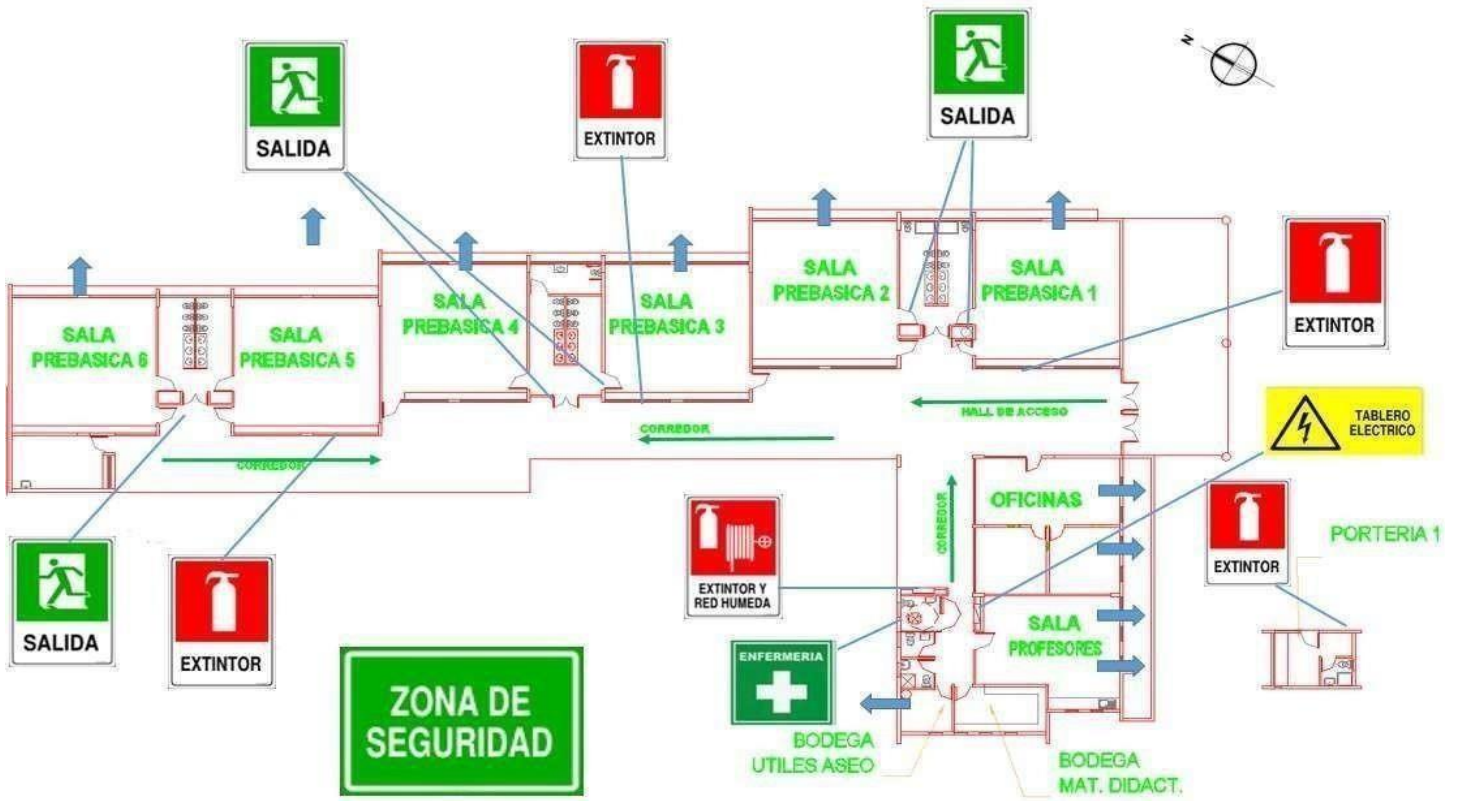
SALIDA

EXTINTOR

SALIDA

N

EXTINTOR

SALA PREBASICA 6

SALA PREBASICA 5

SALA PREBASICA 4

SALA PREBASICA 3

SALA PREBASICA 2

SALA PREBASICA 1

CORREDOR

CORREDOR

HALL DE ACCESO

TABLERO ELECTRICO

CORREDOR

OFICINAS

EXTINTOR

PORTERIA 1

EXTINTOR Y RED HUMEDA

SALA PROFESORES

SALIDA

EXTINTOR

ENFERMERIA

ZONA DE SEGURIDAD

BODEGA UTILES ASEO

BODEGA MAT. DIDACT.